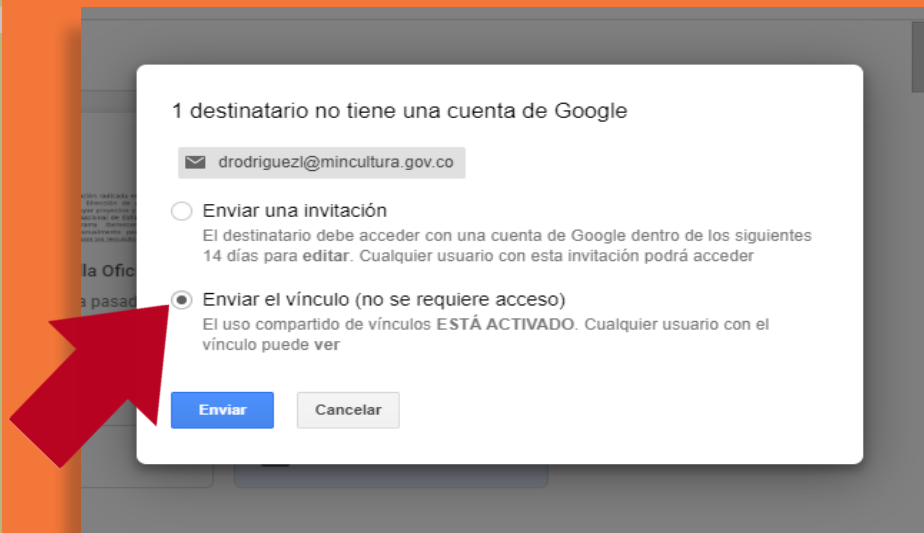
la Ofic

a pasad

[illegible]

1 destinatario no tiene una cuenta de Google

drodriguezl@mincultura.gov.co

Enviar una invitación

El destinatario debe acceder con una cuenta de Google dentro de los siguientes 14 días para editar. Cualquier usuario con esta invitación podrá acceder

Enviar el vínculo (no se requiere acceso)

El uso compartido de vínculos ESTÁ ACTIVADO. Cualquier usuario con el vínculo puede ver

Enviar

Cancelar